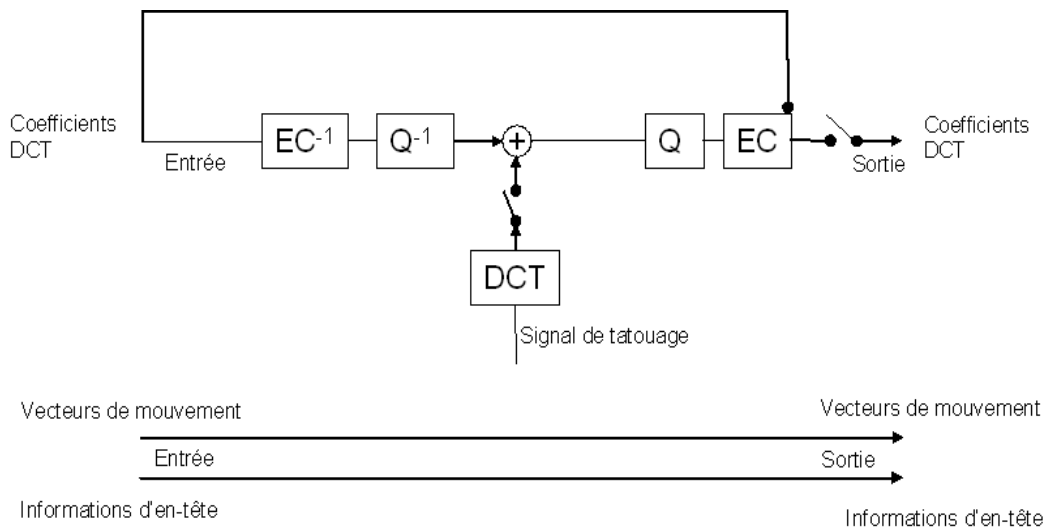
Coefficients DCT

Entrée

$EC^{-1}$

$Q^{-1}$

+

Q

EC

Sortie

Coefficients DCT

DCT

Signal de tatouage

Vecteurs de mouvement

Vecteurs de mouvement

Entrée

Sortie

Informations d'en-tête

Informations d'en-tête